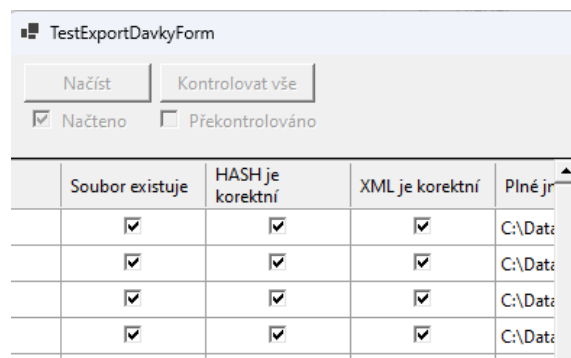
TestExportDavkyForm

Načíst

Kontrolovat vše

Načteno

Překontrolováno

| | Soubor existuje | HASH je korektní | XML je korektní | Plné jm |
|---|---|---|---|---|
| | ☑ | ☑ | ☑ | C:\Data |
| | ☑ | ☑ | ☑ | C:\Data |
| | ☑ | ☑ | ☑ | C:\Data |
| | ☑ | ☑ | ☑ | C:\Data |